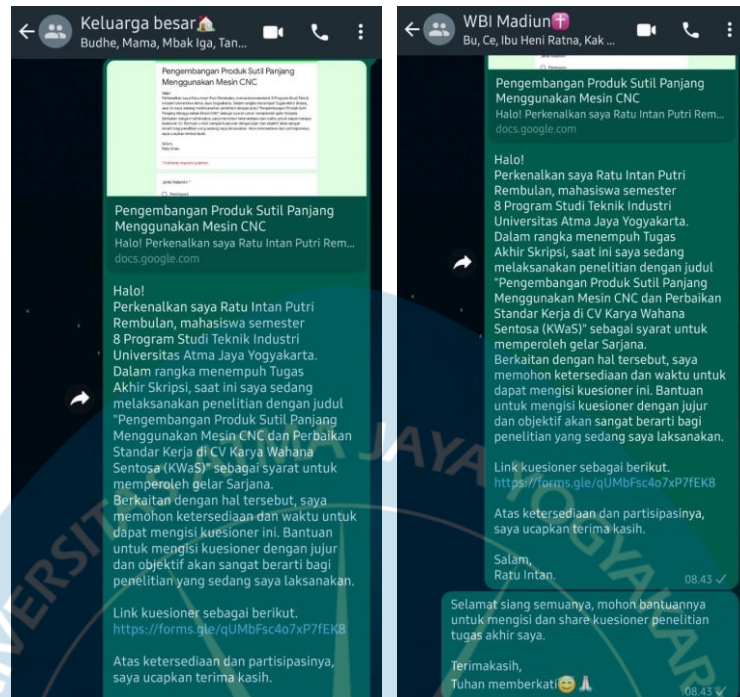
Keluarga besar
Budhe, Mama, Mbak Iga, Tan...

Pengembangan Produk Sutil Panjang Menggunakan Mesin CNC

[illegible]

Pengembangan Produk Sutil Panjang Menggunakan Mesin CNC
Halo! Perkenalkan saya Ratu Intan Putri Rem...
docs.google.com

Halo!
Perkenalkan saya Ratu Intan Putri Rembulan, mahasiswa semester 8 Program Studi Teknik Industri Universitas Atma Jaya Yogyakarta. Dalam rangka menempuh Tugas Akhir Skripsi, saat ini saya sedang melaksanakan penelitian dengan judul "Pengembangan Produk Sutil Panjang Menggunakan Mesin CNC dan Perbaikan Standar Kerja di CV Karya Wahana Sentosa (KWaS)" sebagai syarat untuk memperoleh gelar Sarjana.
Berkaitan dengan hal tersebut, saya memohon ketersediaan dan waktu untuk dapat mengisi kuesioner ini. Bantuan untuk mengisi kuesioner dengan jujur dan objektif akan sangat berarti bagi penelitian yang sedang saya laksanakan.

Link kuesioner sebagai berikut.
https://forms.gle/qUMbFsc4o7xP7fEK8

Atas ketersediaan dan partisipasinya, saya ucapkan terima kasih.

WBI Madiun
Bu, Ce, Ibu Heni Ratna, Kak ...

Pengembangan Produk Sutil Panjang Menggunakan Mesin CNC
Halo! Perkenalkan saya Ratu Intan Putri Rem...
docs.google.com

Halo!
Perkenalkan saya Ratu Intan Putri Rembulan, mahasiswa semester 8 Program Studi Teknik Industri Universitas Atma Jaya Yogyakarta. Dalam rangka menempuh Tugas Akhir Skripsi, saat ini saya sedang melaksanakan penelitian dengan judul "Pengembangan Produk Sutil Panjang Menggunakan Mesin CNC dan Perbaikan Standar Kerja di CV Karya Wahana Sentosa (KWaS)" sebagai syarat untuk memperoleh gelar Sarjana.
Berkaitan dengan hal tersebut, saya memohon ketersediaan dan waktu untuk dapat mengisi kuesioner ini. Bantuan untuk mengisi kuesioner dengan jujur dan objektif akan sangat berarti bagi penelitian yang sedang saya laksanakan.

Link kuesioner sebagai berikut.
https://forms.gle/qUMbFsc4o7xP7fEK8

Atas ketersediaan dan partisipasinya, saya ucapkan terima kasih.

Salam,
Ratu Intan.
08.43

Selamat siang semuanya, mohon bantuannya untuk mengisi dan share kuesioner penelitian tugas akhir saya.

Terimakasih,
Tuhan memberkati
08.43